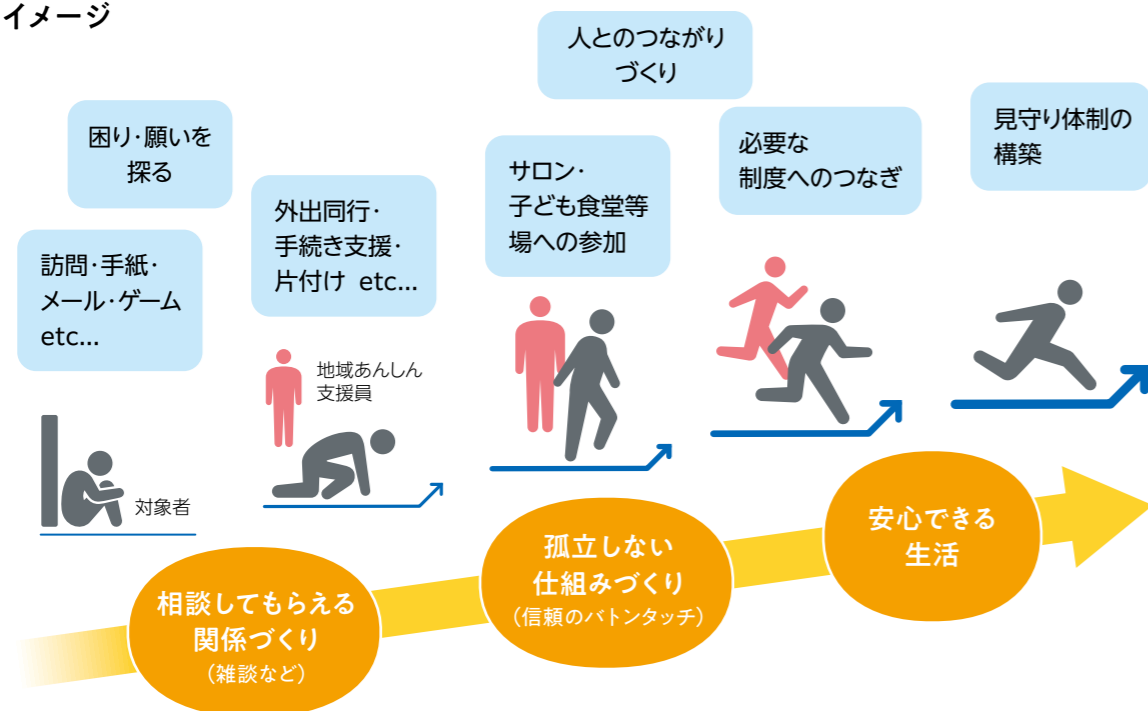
イメージ

困り·願いを探る

訪問·手紙·メール·ゲーム etc...

対象者

外出同行·手続き支援·片付け etc...

地域あんしん支援員

人とのつながりづくり

サロン·子ども食堂等場への参加

必要な制度へのつなぎ

見守り体制の構築

相談してもらえる関係づくり
（雑談など）

孤立しない仕組みづくり
（信頼のバトンタッチ）

安心できる生活